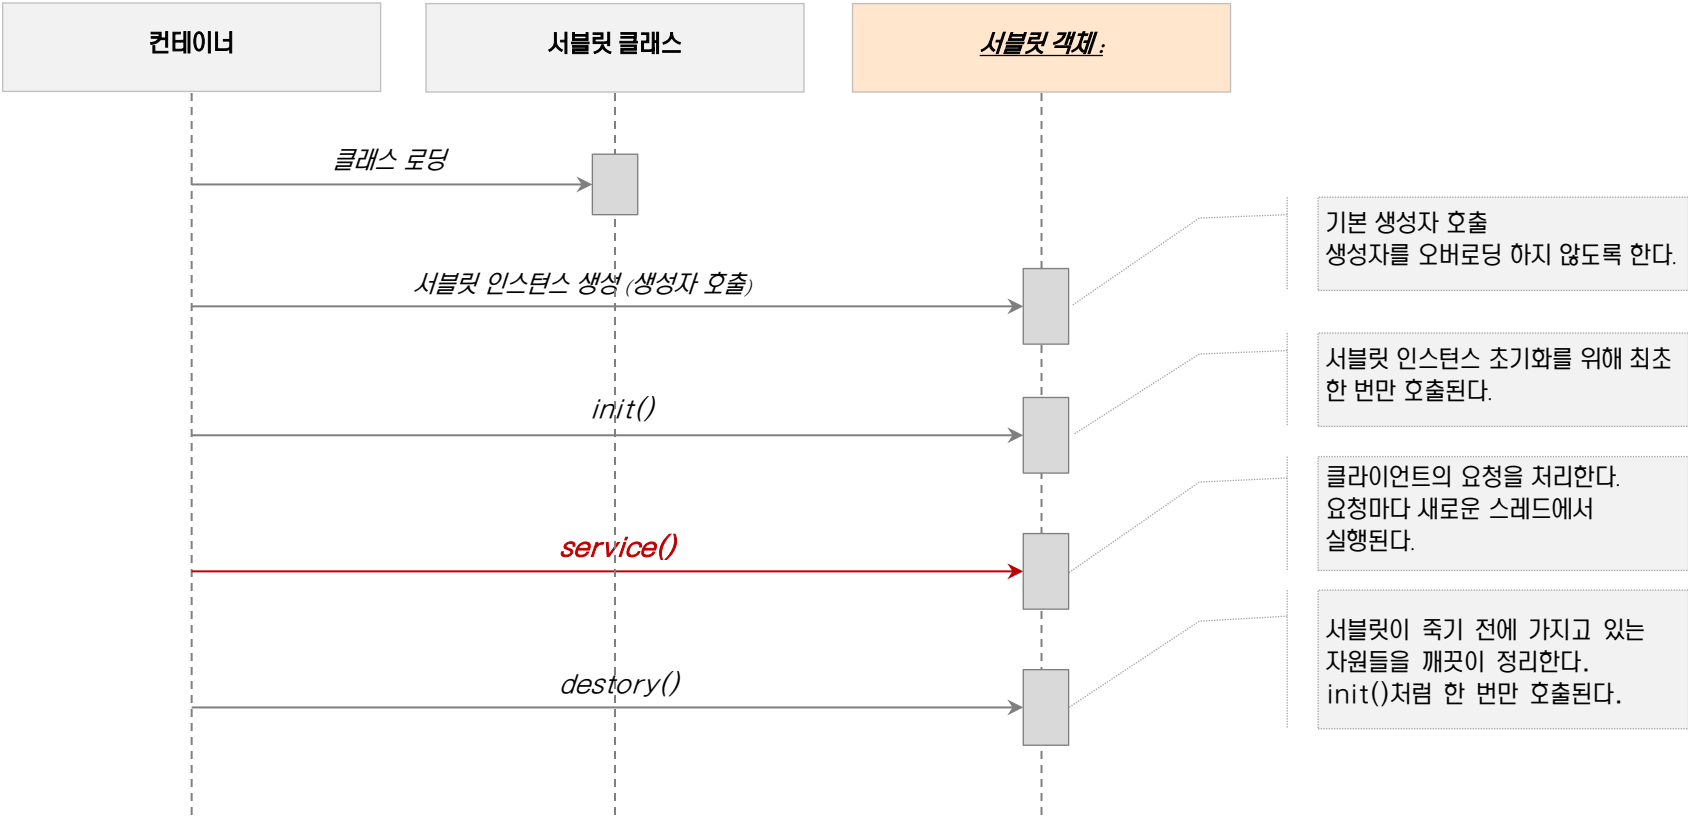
컨테이너

서블릿 클래스

서블릿 객체 :

클래스 로딩

서블릿 인스턴스 생성 (생성자 호출)

init()

service()

destory()

기본 생성자 호출
생성자를 오버로딩 하지 않도록 한다.

서블릿 인스턴스 초기화를 위해 최초 한 번만 호출된다.

클라이언트의 요청을 처리한다.
요청마다 새로운 스레드에서 실행된다.

서블릿이 죽기 전에 가지고 있는 자원들을 깨끗이 정리한다.
init()처럼 한 번만 호출된다.